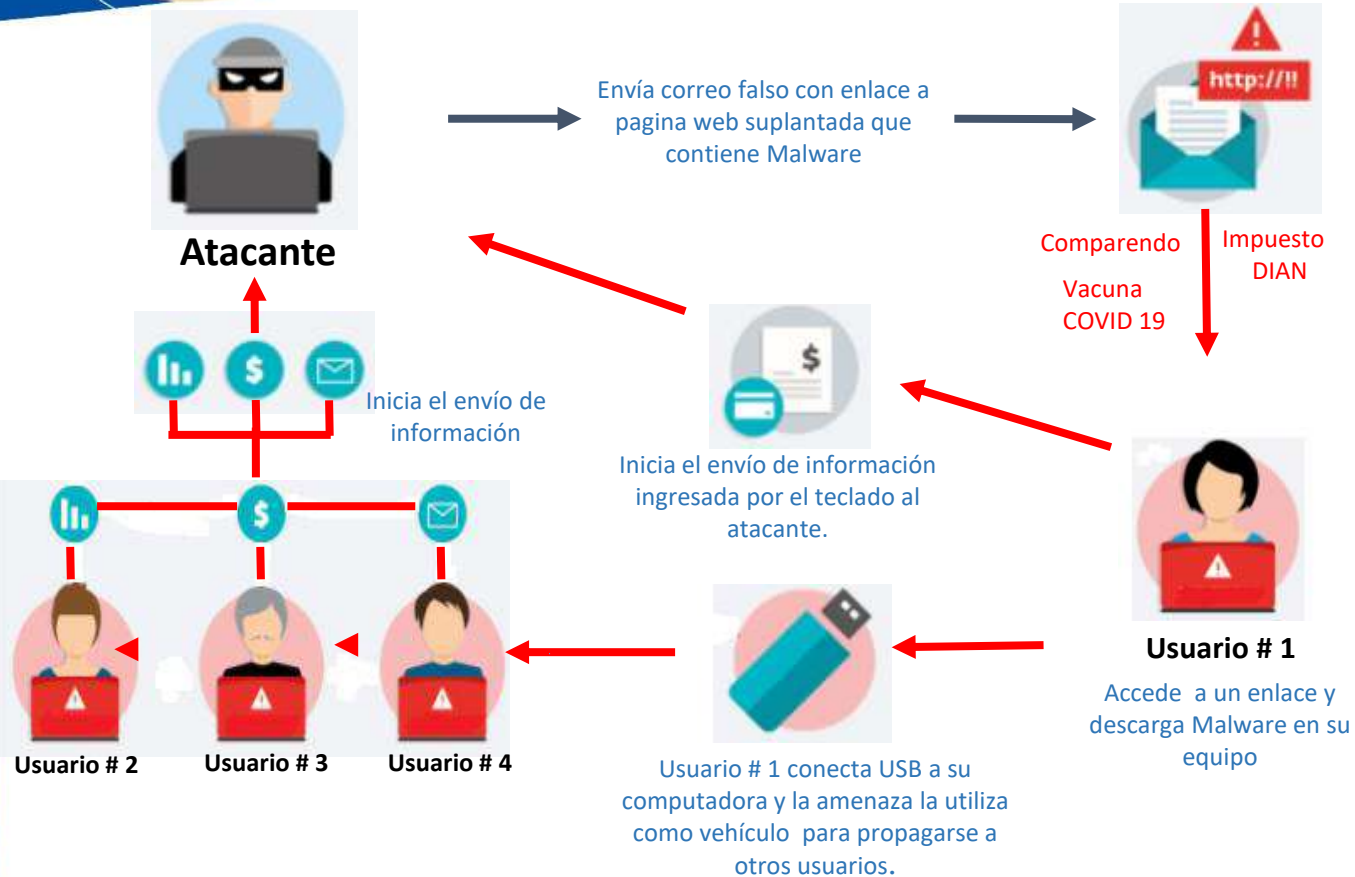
Envía correo falso con enlace a pagina web suplantada que contiene Malware

http://!!

Atacante

Comparendo

Impuesto DIAN

Vacuna COVID 19

Inicia el envío de información

Inicia el envío de información ingresada por el teclado al atacante.

Usuario # 1

Accede a un enlace y descarga Malware en su equipo

Usuario # 2

Usuario # 3

Usuario # 4

Usuario # 1 conecta USB a su computadora y la amenaza la utiliza como vehículo para propagarse a otros usuarios.